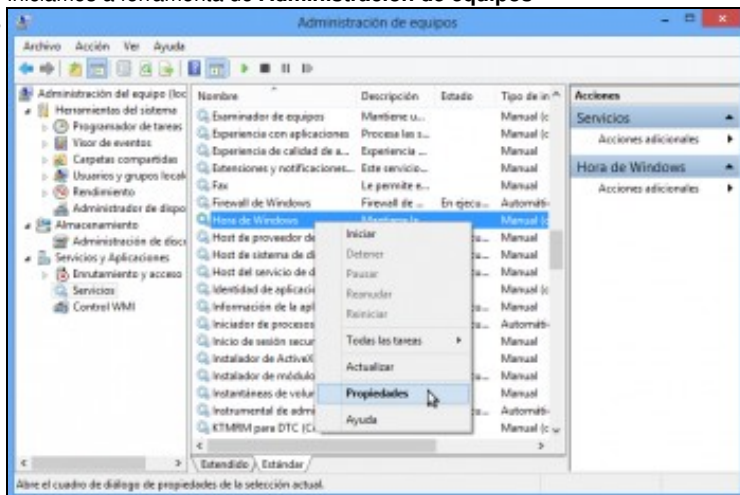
Iniciamos a ferramenta de **Administración de equipos**

Administración de equipos

Archivo Acción Ver Ayuda

Administración del equipo (loc
Herramientas del sistema
Programador de tareas
Visor de eventos
Carpetas compartidas
Usuarios y grupos local
Rendimiento
Administrador de dispo
Almacenamiento
Administración de disco
Servicios y Aplicaciones
Enrutamiento y acceso
Servicios
Control WMI

| Nombre | Descripción | Estado | Tipo de in |
|---|---|---|---|
| Examinador de equipos | Mantiene u... | | Manual (c |
| Experiencia con aplicaciones | Procesa las s... | | Manual (c |
| Experiencia de calidad de a... | Experiencia ... | | Manual |
| Extensiones y notificaciones... | Este servicio... | | Manual |
| Fax | Le permite e... | | Manual |
| Firewall de Windows | Firewall de ... | En ejecu... | Automáti |
| Hora de Windows | Mantiene la... | | Manual (c |
| Host de proveedor de | | ... | Manual |
| Host de sistema de di | | ... | Manual |
| Host del servicio de d | | ... | Manual |
| Identidad de aplicació | | | Manual (c |
| Información de la apl | | ... | Manual (c |
| Iniciador de procesos | | ... | Automáti |
| Inicio de sesión secur | | | Manual |
| Instalador de ActiveX | | | Manual |
| Instalador de módulo | | ... | Manual |
| Instantáneas de volur | | | Manual |
| Instrumental de admi | | ... | Automáti |
| KTMRM para DTC (C | | | Manual (c |

Iniciar
Detener
Pausar
Reanudar
Reiniciar
Todas las tareas
Actualizar
Propiedades
Ayuda

Extendido Estándar

Acciones
Servicios
Acciones adicionales
Hora de Windows
Acciones adicionales

Abre el cuadro de diálogo de propiedades de la selección actual.